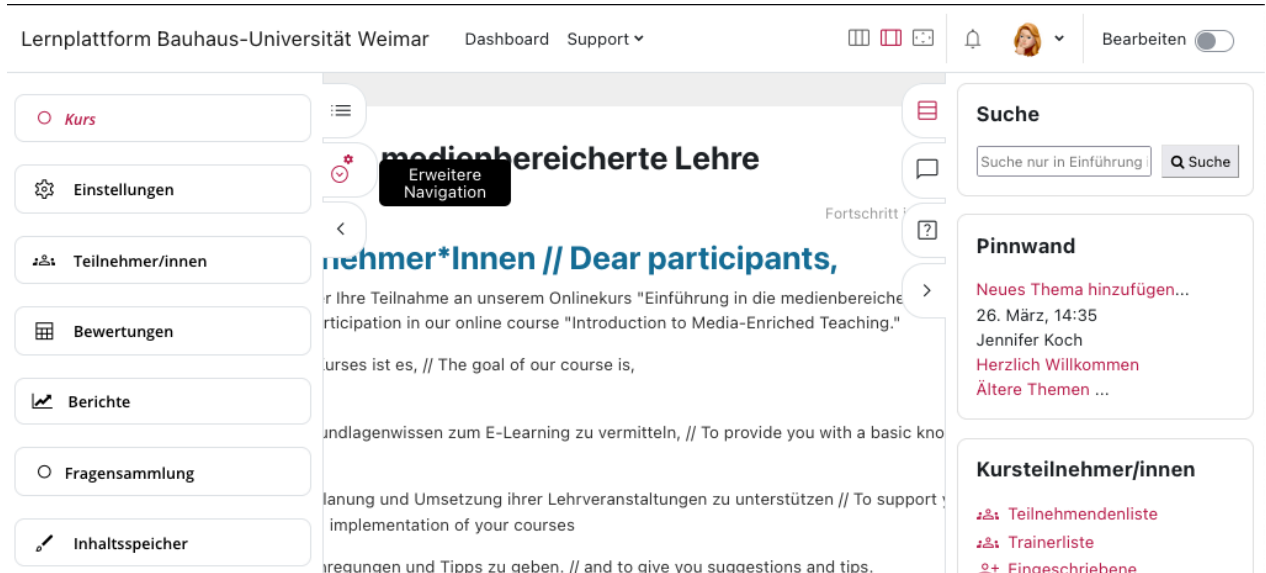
Lernplattform Bauhaus-Universität Weimar Dashboard Support

Bearbeiten

Kurs

Einstellungen

Teilnehmer/innen

Bewertungen

Berichte

Fragensammlung

Inhaltsspeicher

Erweitere Navigation

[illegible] medienbereicherte Lehre

Fortschritt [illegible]

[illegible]nehmer*Innen // Dear participants,

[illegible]r Ihre Teilnahme an unserem Onlinekurs "Einführung in die medienbereiche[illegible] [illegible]rticipation in our online course "Introduction to Media-Enriched Teaching."

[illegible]urses ist es, // The goal of our course is,

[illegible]ndlagenwissen zum E-Learning zu vermitteln, // To provide you with a basic kno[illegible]

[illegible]lanung und Umsetzung ihrer Lehrveranstaltungen zu unterstützen // To support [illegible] implementation of your courses

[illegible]regungen und Tipps zu geben. // and to give you suggestions and tips.

Suche

Suche nur in Einführung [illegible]

Suche

Pinnwand

Neues Thema hinzufügen...
26. März, 14:35
Jennifer Koch
Herzlich Willkommen
Ältere Themen ...

Kursteilnehmer/innen

Teilnehmendenliste
Trainerliste
Eingeschriebene